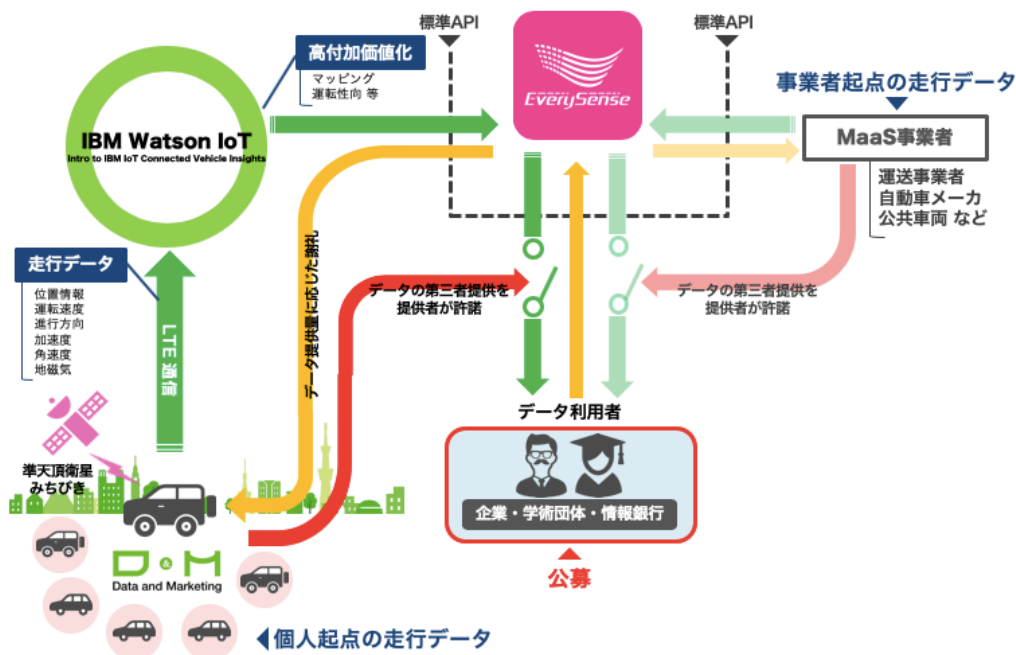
標準API

標準API

EverySense

高付加価値化

マッピング
運転性向 等

IBM Watson IoT
Intro to IBM IoT Connected Vehicle Insights

事業者起点の走行データ

MaaS事業者

運送事業者
自動車メーカ
公共車両 など

走行データ

位置情報
運転速度
進行方向
加速度
角速度
地磁気

LTE通信

データ提供量に応じた謝礼

データの第三者提供を
提供者が許諾

データの第三者提供を
提供者が許諾

データ利用者

企業・学術団体・情報銀行

準天頂衛星
みちびき

D&M
Data and Marketing

公募

個人起点の走行データ